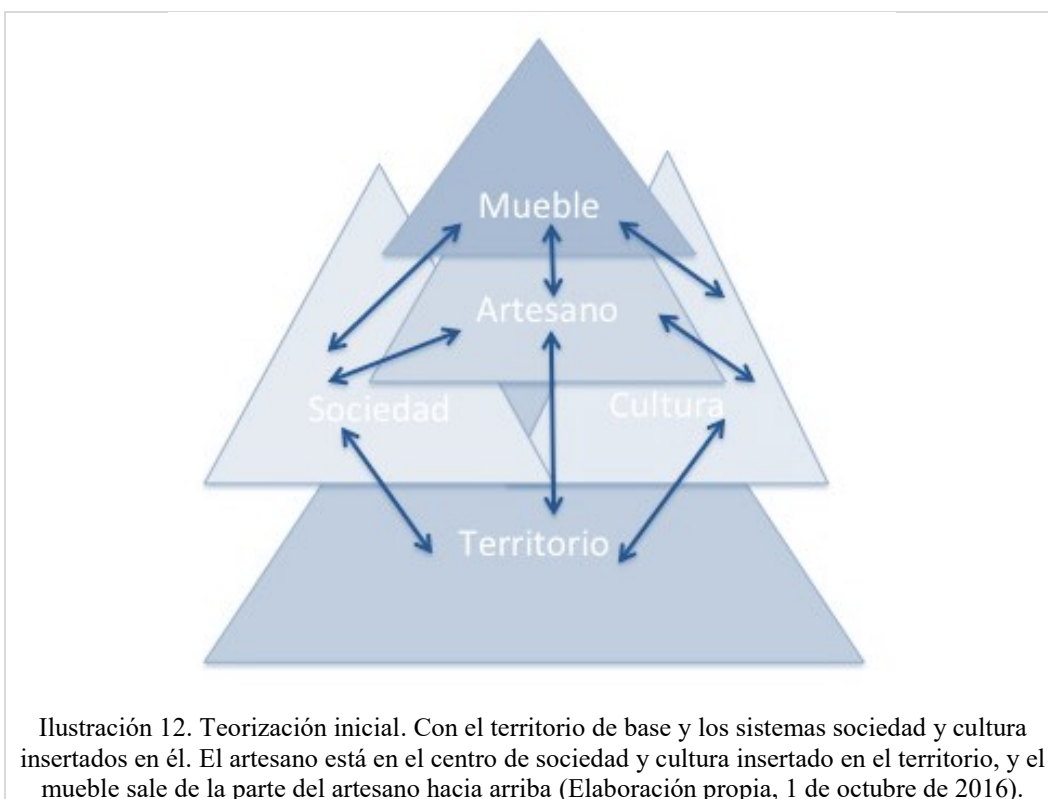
Mueble

Artesano

Sociedad

Cultura

Territorio

Ilustración 12. Teorización inicial. Con el territorio de base y los sistemas sociedad y cultura insertados en él. El artesano está en el centro de sociedad y cultura insertado en el territorio, y el mueble sale de la parte del artesano hacia arriba (Elaboración propia, 1 de octubre de 2016).